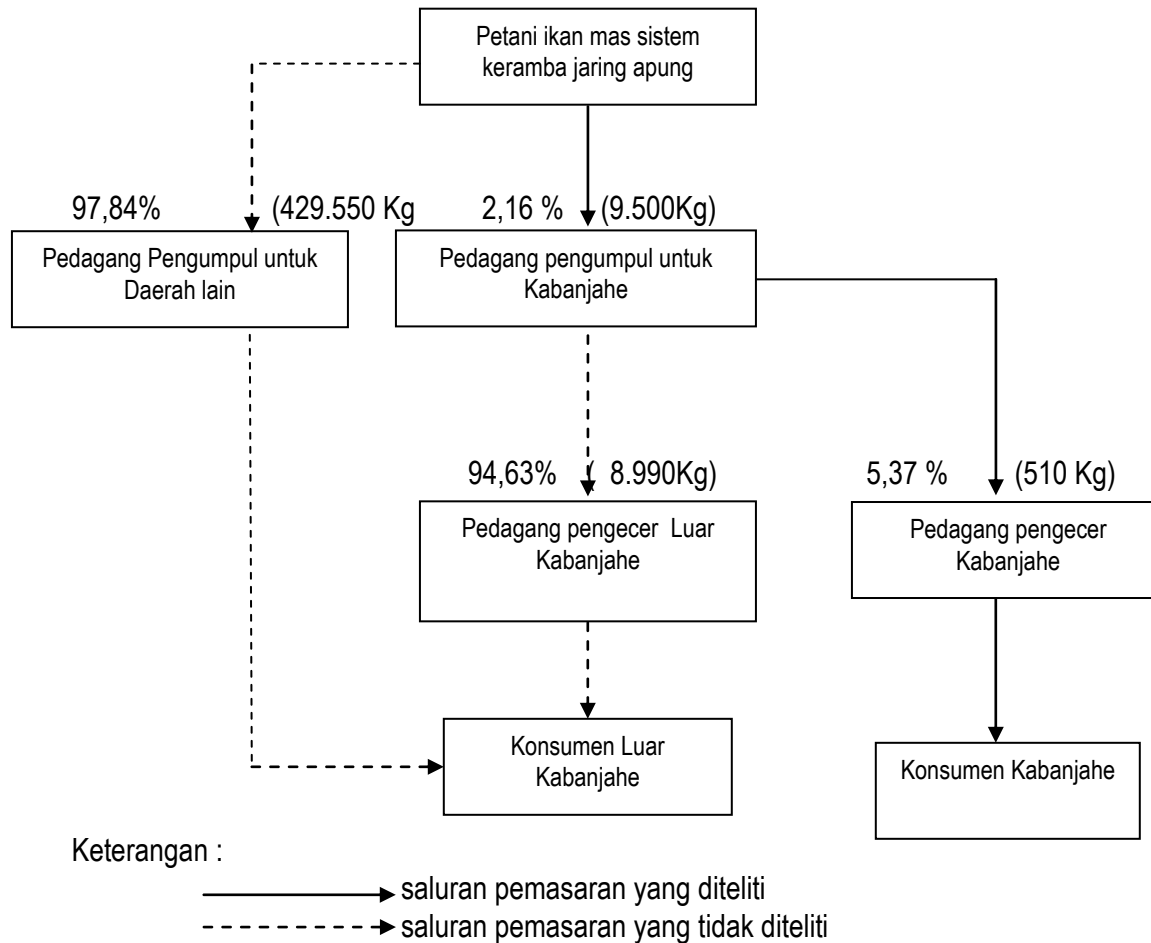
Petani ikan mas sistem keramba jaring apung

97,84% (429.550 Kg

2,16 % (9.500Kg)

Pedagang Pengumpul untuk Daerah lain

Pedagang pengumpul untuk Kabanjahe

94,63% ( 8.990Kg)

5,37 % (510 Kg)

Pedagang pengecer Luar Kabanjahe

Pedagang pengecer Kabanjahe

Konsumen Luar Kabanjahe

Konsumen Kabanjahe

Keterangan :

saluran pemasaran yang diteliti

saluran pemasaran yang tidak diteliti